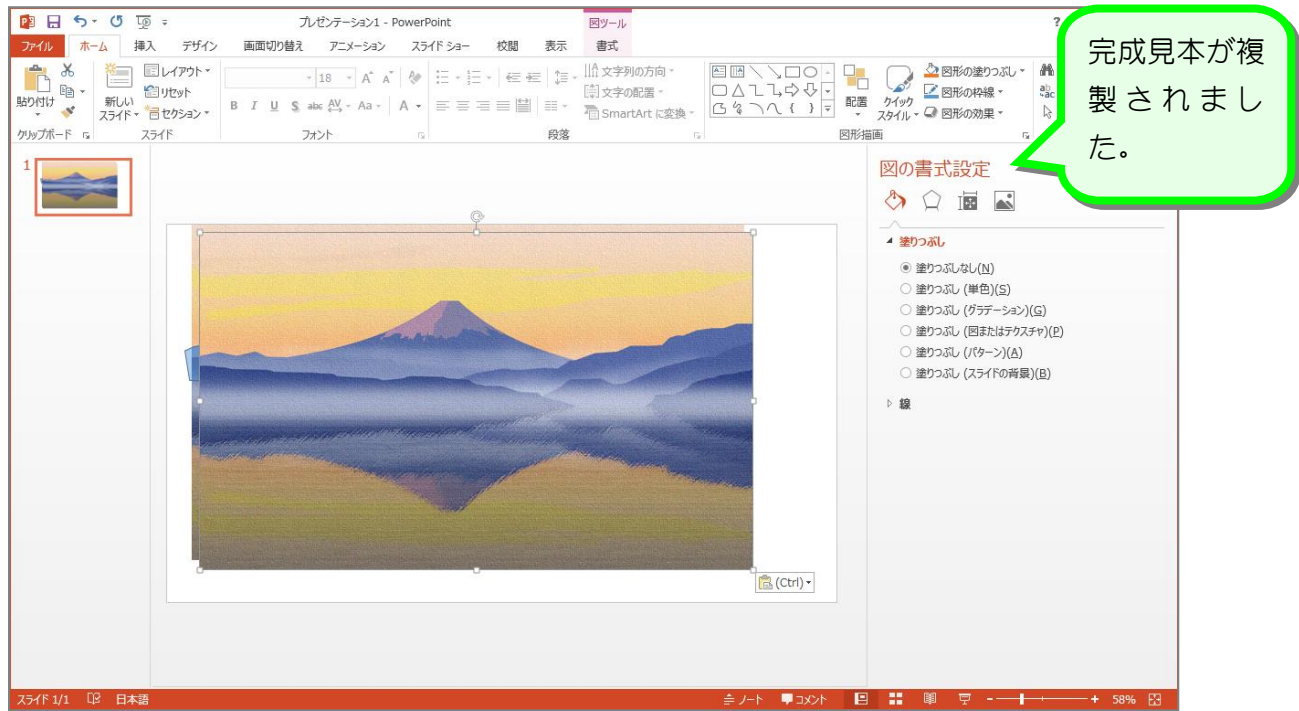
プレゼンテーション1 - PowerPoint

図ツール

ファイル ホーム 挿入 デザイン 画面切り替え アニメーション スライド ショー 校閲 表示 書式

貼り付け 新しいスライド レイアウト リセット セクション

18 A A

B I U S abc AV Aa A

文字列の方向 文字の配置 SmartArt に変換

配置 クイックスタイル 図形の塗りつぶし 図形の枠線 図形の効果

クリップボード スライド フォント 段落 図形描画

完成見本が複製されました。

1

図の書式設定

塗りつぶし

塗りつぶしなし(N)
塗りつぶし (単色)(S)
塗りつぶし (グラデーション)(G)
塗りつぶし (図またはテクスチャ)(P)
塗りつぶし (パターン)(A)
塗りつぶし (スライドの背景)(B)

線

(Ctrl)

スライド 1/1 日本語 ノート コメント 58%